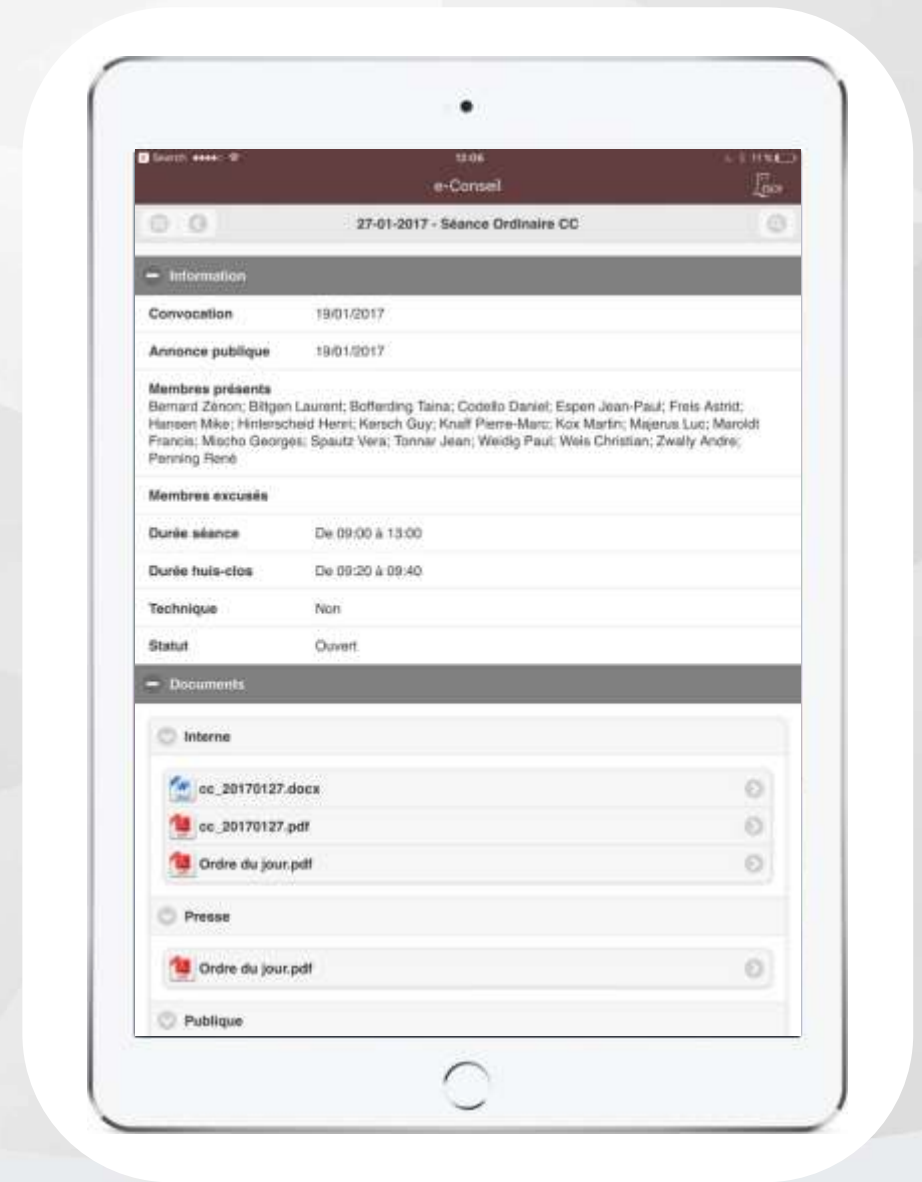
Search ●●●●○ 13:06

e-Conseil

27-01-2017 - Séance Ordinaire CC

Information

| | |
|---|---|
| Convocation | 19/01/2017 |
| Annonce publique | 19/01/2017 |

Membres présents
Bernard Zenon; Biltgen Laurent; Bofferding Taina; Codello Daniel; Espen Jean-Paul; Freis Astrid; Hansen Mike; Hinterscheid Henri; Kersch Guy; Knaff Pierre-Marc; Kox Martin; Majerus Luc; Maroldt Francis; Mischo Georges; Spautz Vera; Tonnar Jean; Weidig Paul; Weis Christian; Zwally Andre; Penning René

Membres excusés

| | |
|---|---|
| Durée séance | De 09:00 à 13:00 |
| Durée huis-clos | De 09:20 à 09:40 |
| Technique | Non |
| Statut | Ouvert |

Documents

Interne

cc_20170127.docx

cc_20170127.pdf

Ordre du jour.pdf

Presse

Ordre du jour.pdf

Publique